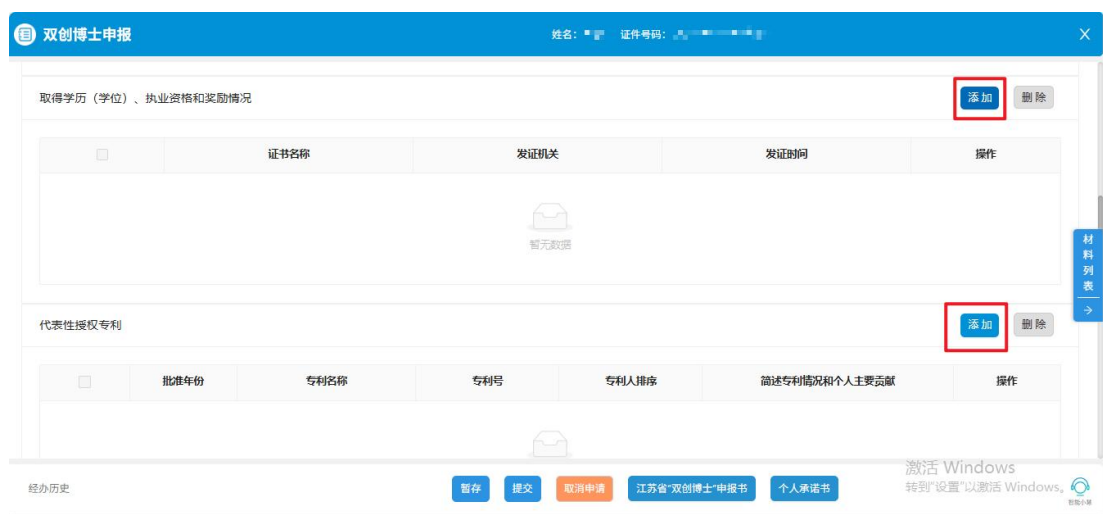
双创博士申报

姓名：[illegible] 证件号码：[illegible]

×

取得学历（学位）、执业资格和奖励情况

添加 删除

| | 证书名称 | 发证机关 | 发证时间 | 操作 |
|---|---|---|---|---|

暂无数据

材料列表

→

代表性授权专利

添加 删除

| | 批准年份 | 专利名称 | 专利号 | 专利人排序 | 简述专利情况和个人主要贡献 | 操作 |
|---|---|---|---|---|---|---|

经办历史

暂存 提交 取消申请 江苏省"双创博士"申报书 个人承诺书

激活 Windows
转到"设置"以激活 Windows。

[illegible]